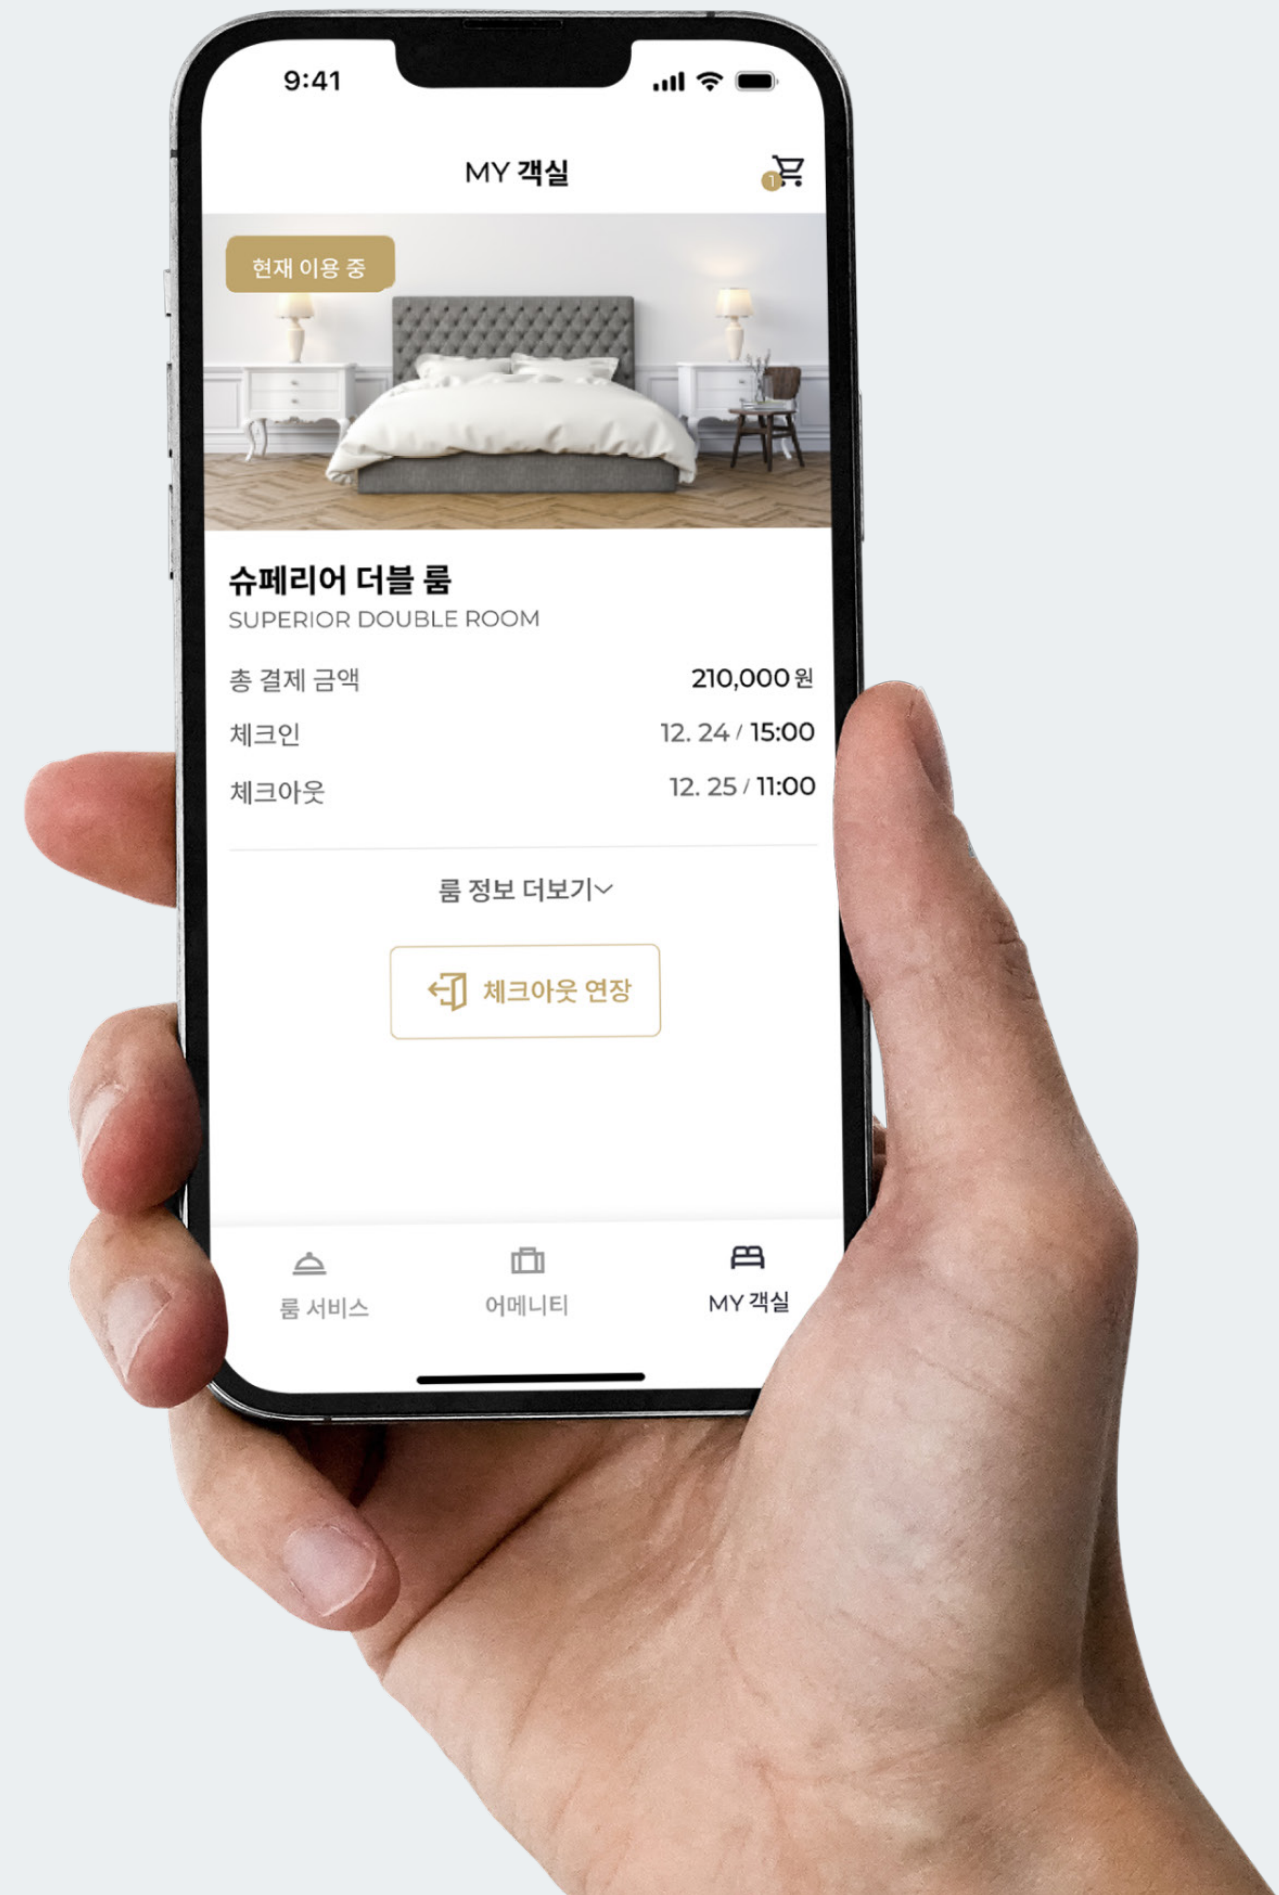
9:41

MY 객실

1

현재 이용 중

슈페리어 더블 룸
SUPERIOR DOUBLE ROOM

| 총 결제 금액 | 210,000 원 |
|---|---|
| 체크인 | 12. 24 / 15:00 |
| 체크아웃 | 12. 25 / 11:00 |

룸 정보 더보기

체크아웃 연장

룸 서비스
어메니티
MY 객실